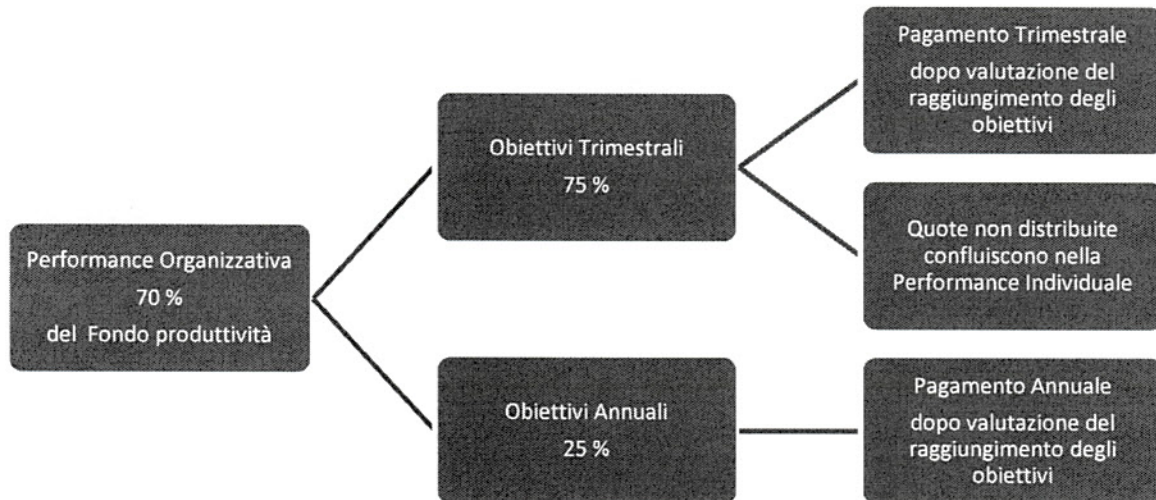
Performance Organizzativa
70 %
del Fondo produttività

Obiettivi Trimestrali
75 %

Pagamento Trimestrale
dopo valutazione del raggiungimento degli obiettivi

Quote non distribuite confluiscono nella Performance Individuale

Obiettivi Annuali
25 %

Pagamento Annuale
dopo valutazione del raggiungimento degli obiettivi